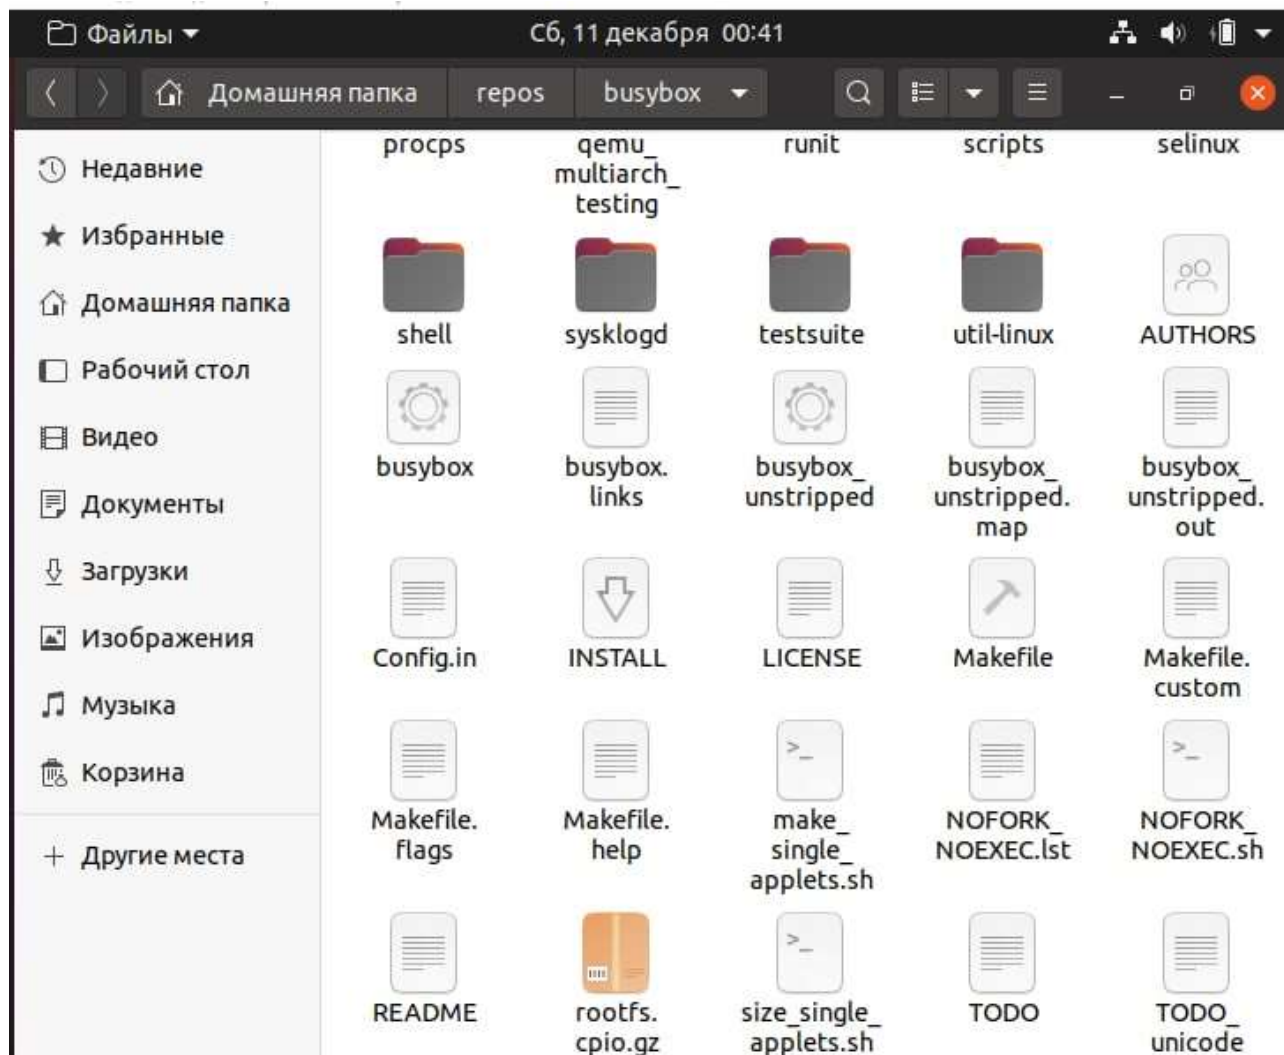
Файлы ▾ Сб, 11 декабря 00:41

Домашняя папка repos busybox

Недавние
Избранные
Домашняя папка
Рабочий стол
Видео
Документы
Загрузки
Изображения
Музыка
Корзина
+ Другие места

procps
qemu_multiarch_testing
runit
scripts
selinux
shell
sysklogd
testsuite
util-linux
AUTHORS
busybox
busybox.links
busybox_unstripped
busybox_unstripped.map
busybox_unstripped.out
Config.in
INSTALL
LICENSE
Makefile
Makefile.custom
Makefile.flags
Makefile.help
make_single_applets.sh
NOFORK_NOEXEC.lst
NOFORK_NOEXEC.sh
README
rootfs.cpio.gz
size_single_applets.sh
TODO
TODO_unicode